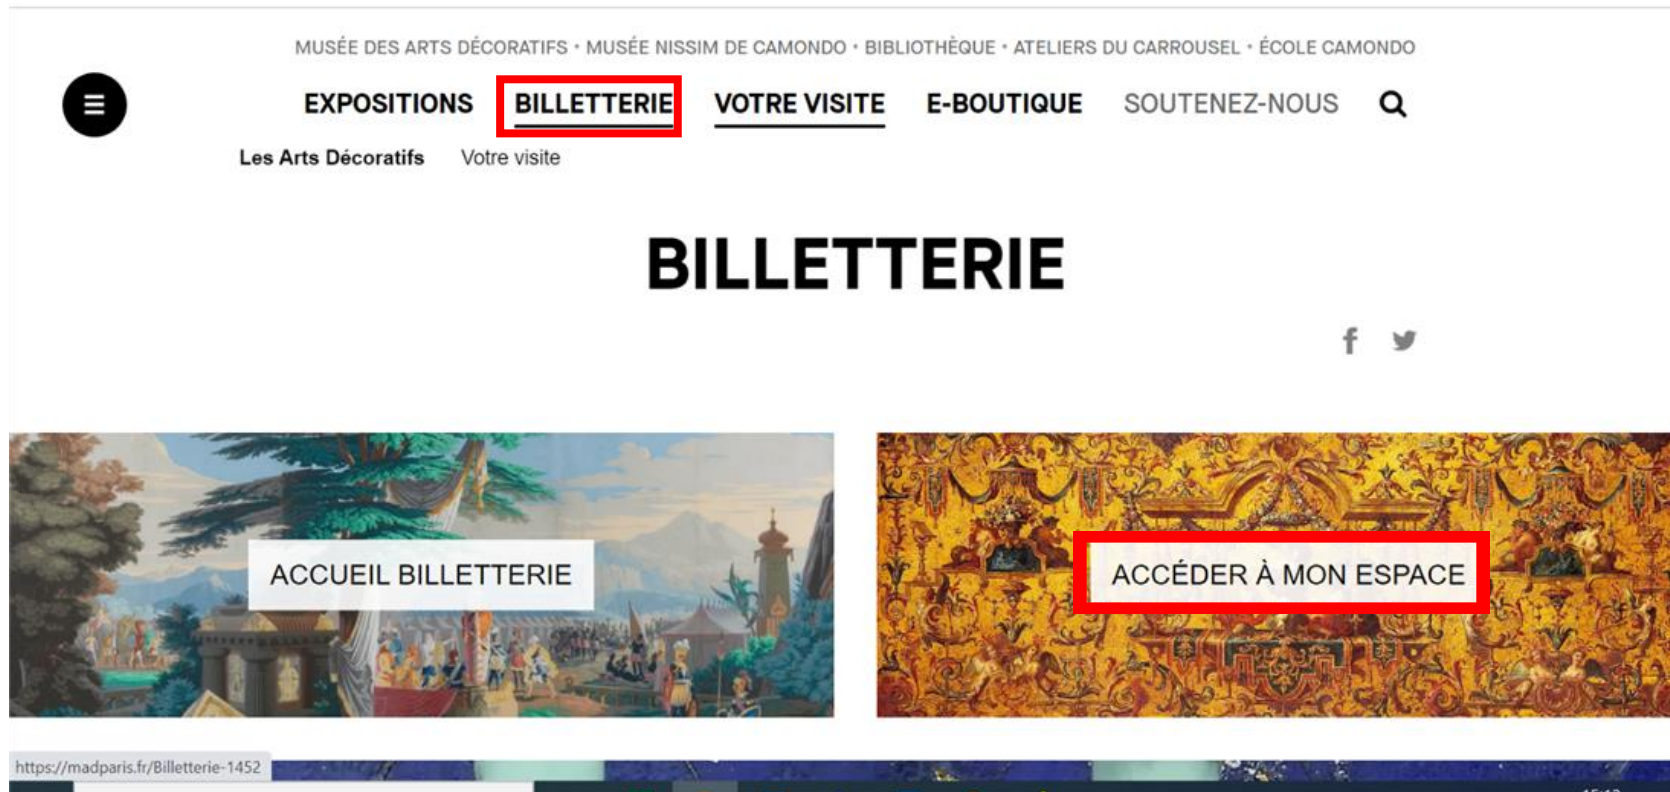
MUSÉE DES ARTS DÉCORATIFS • MUSÉE NISSIM DE CAMONDO • BIBLIOTHÈQUE • ATELIERS DU CARROUSEL • ÉCOLE CAMONDO

EXPOSITIONS BILLETTERIE VOTRE VISITE E-BOUTIQUE SOUTENEZ-NOUS

Les Arts Décoratifs Votre visite

BILLETTERIE

ACCUEIL BILLETTERIE

ACCÉDER À MON ESPACE

https://madparis.fr/Billetterie-1452